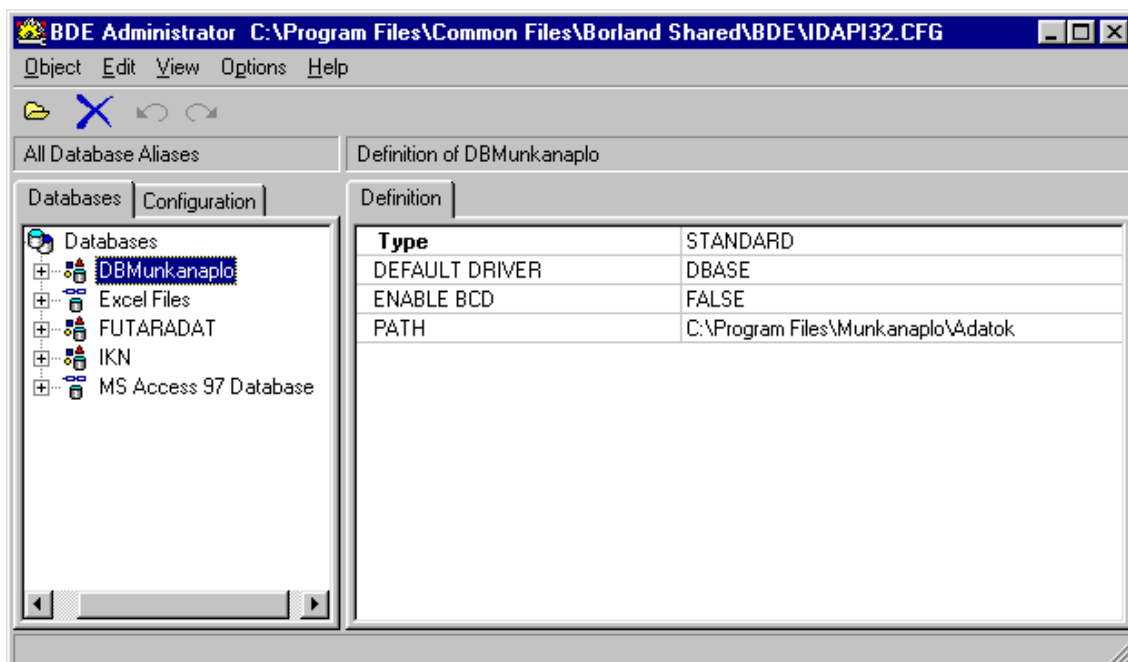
BDE Administrator C:\Program Files\Common Files\Borland Shared\BDE\IDAPI32.CFG

Object Edit View Options Help

All Database Aliases

Definition of DBMunkanaplo

Databases Configuration

Definition

Databases
DBMunkanaplo
Excel Files
FUTARADAT
IKN
MS Access 97 Database

| Type | STANDARD |
|---|---|
| DEFAULT DRIVER | DBASE |
| ENABLE BCD | FALSE |
| PATH | C:\Program Files\Munkanaplo\Adatok |